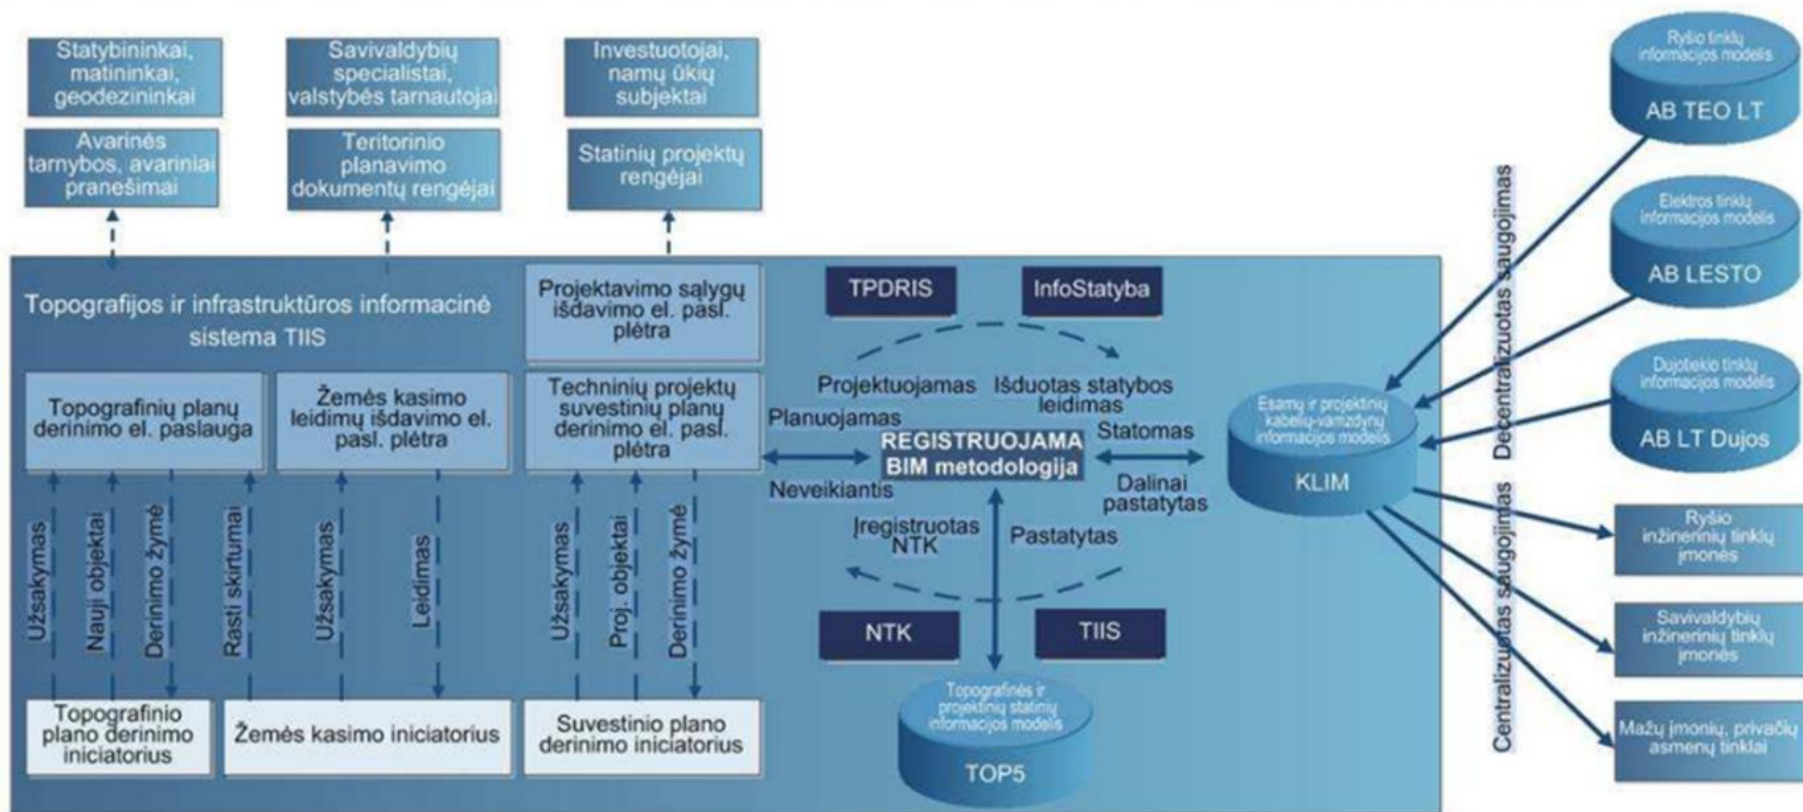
Statybininkai, matininkai, geodezininkai

Savivaldybių specialistai, valstybės tarnautojai

Investuotojai, namų ūkių subjektai

Avarinės tarnybos, avariniai pranešimai

Teritorinio planavimo dokumentų rengėjai

Statinių projektų rengėjai

Ryšio tinklų informacijos modelis
AB TEO LT

Elektros tinklų informacijos modelis
AB LESTO

Dujotiekio tinklų informacijos modelis
AB LT Dujos

Decentralizuotas saugojimas

Topografijos ir infrastruktūros informacinė sistema TIIS

Projektavimo sąlygų išdavimo el. pasl. plėtra

TPDRIS

InfoStatyba

Topografinių planų derinimo el. paslauga

Žemės kasimo leidimų išdavimo el. pasl. plėtra

Techninių projektų suvestinių planų derinimo el. pasl. plėtra

Projektuojamas

Išduotas statybos leidimas

Planuojamas

Statomas

REGISTRUOJAMA BIM metodologija

Neveikiantis

Dalinai pastatytas

Įregistruotas NTK

Pastatytas

Esamų ir projektinių kabelių-vamzdynų informacijos modelis
KLIM

Užsakymas

Nauji objektai

Derinimo žymė

Rasti skirtumai

Užsakymas

Leidimas

Užsakymas

Proj. objektai

Derinimo žymė

NTK

TIIS

Centralizuotas saugojimas

Ryšio inžinerinių tinklų įmonės

Savivaldybių inžinerinių tinklų įmonės

Mažų įmonių, privačių asmenų tinklai

Topografinio plano derinimo iniciatorius

Žemės kasimo iniciatorius

Suvestinio plano derinimo iniciatorius

Topografinės ir projektinių statinių informacijos modelis
TOP5